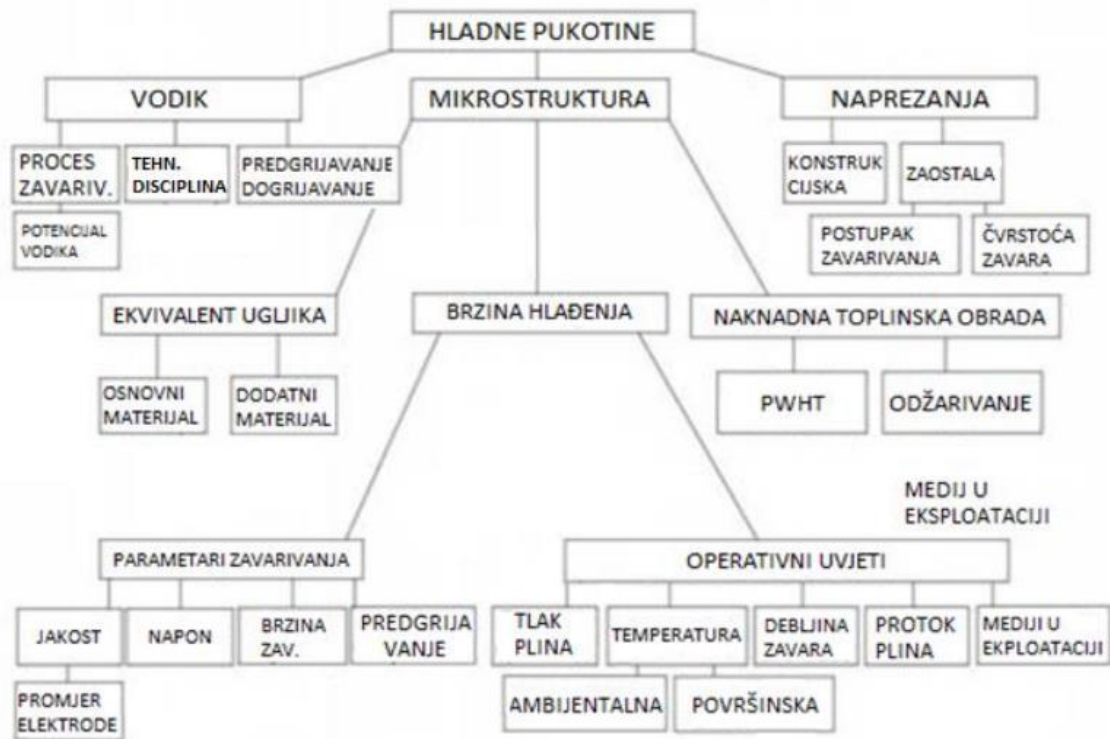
HLADNE PUKOTINE

VODIK

MIKROSTRUKTURA

NAPREZANJA

PROCES ZAVARIV.

TEHN. DISCIPLINA

PREDGRIJAVANJE DOGRIJAVANJE

POTENCIJAL VODIKA

KONSTRUK CIJSKA

ZAOSTALA

POSTUPAK ZAVARIVANJA

ČVRSTOĆA ZAVARA

EKVIVALENT UGLJIKA

BRZINA HLAĐENJA

NAKNADNA TOPLINSKA OBRADA

OSNOVNI MATERIJAL

DODATNI MATERIJAL

PWHT

ODŽARIVANJE

MEDIJ U EKSPLOATACIJI

PARAMETARI ZAVARIVANJA

OPERATIVNI UVJETI

JAKOST

NAPON

BRZINA ZAV.

PREDGRIJA VANJE

TLAK PLINA

TEMPERATURA

DEBLJINA ZAVARA

PROTOK PLINA

MEDIJI U EKPLOATACIJI

PROMJER ELEKTRODE

AMBIJENTALNA

POVRŠINSKA